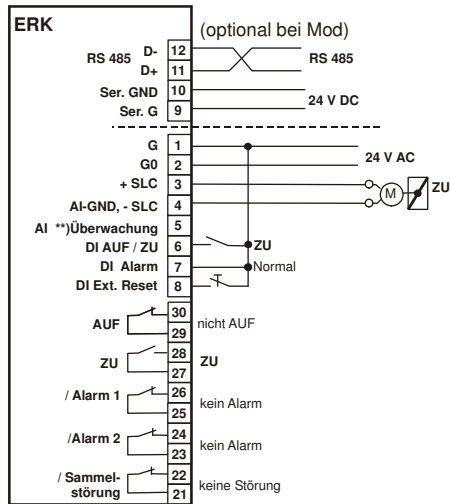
ERK

(optional bei Mod)

RS 485 D- 12
D+ 11
RS 485

Ser. GND 10
Ser. G 9
24 V DC

G 1
G0 2
+ SLC 3
AI-GND, - SLC 4
AI **)Überwachung 5
DI AUF / ZU 6
DI Alarm 7
DI Ext. Reset 8

24 V AC
M
ZU
ZU
Normal

AUF 30
29
nicht AUF

ZU 28
27
ZU

/ Alarm 1 26
25
kein Alarm

/Alarm 2 24
23
kein Alarm

/ Sammelstörung 22
21
keine Störung